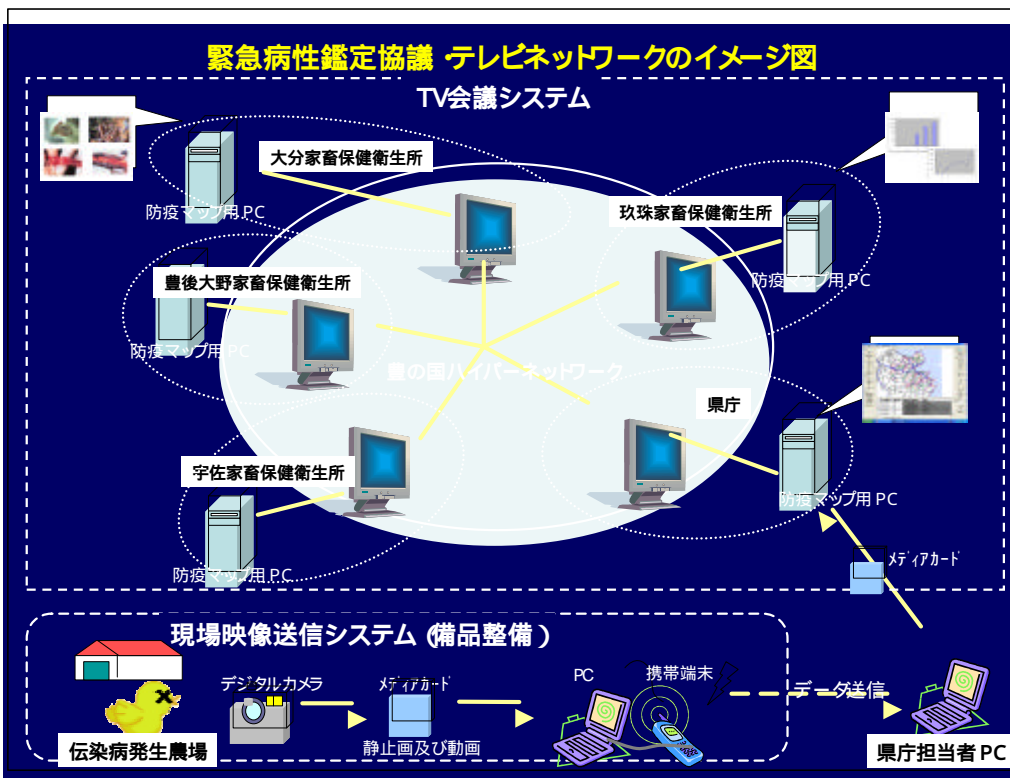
緊急病性鑑定協議 テレビネットワークのイメージ図

TV会議システム

大分家畜保健衛生所

防疫マップ用PC

玖珠家畜保健衛生所

防疫マップ用PC

豊後大野家畜保健衛生所

防疫マップ用PC

豊の国ハイパーネットワーク

県庁

宇佐家畜保健衛生所

防疫マップ用PC

防疫マップ用PC

ﾒﾃﾞｨｱｶｰﾄﾞ

現場映像送信システム (備品整備 )

デジタルカメラ

ﾒﾃﾞｨｱｶｰﾄﾞ

PC

携帯端末

データ送信

伝染病発生農場

静止画及び動画

県庁担当者PC